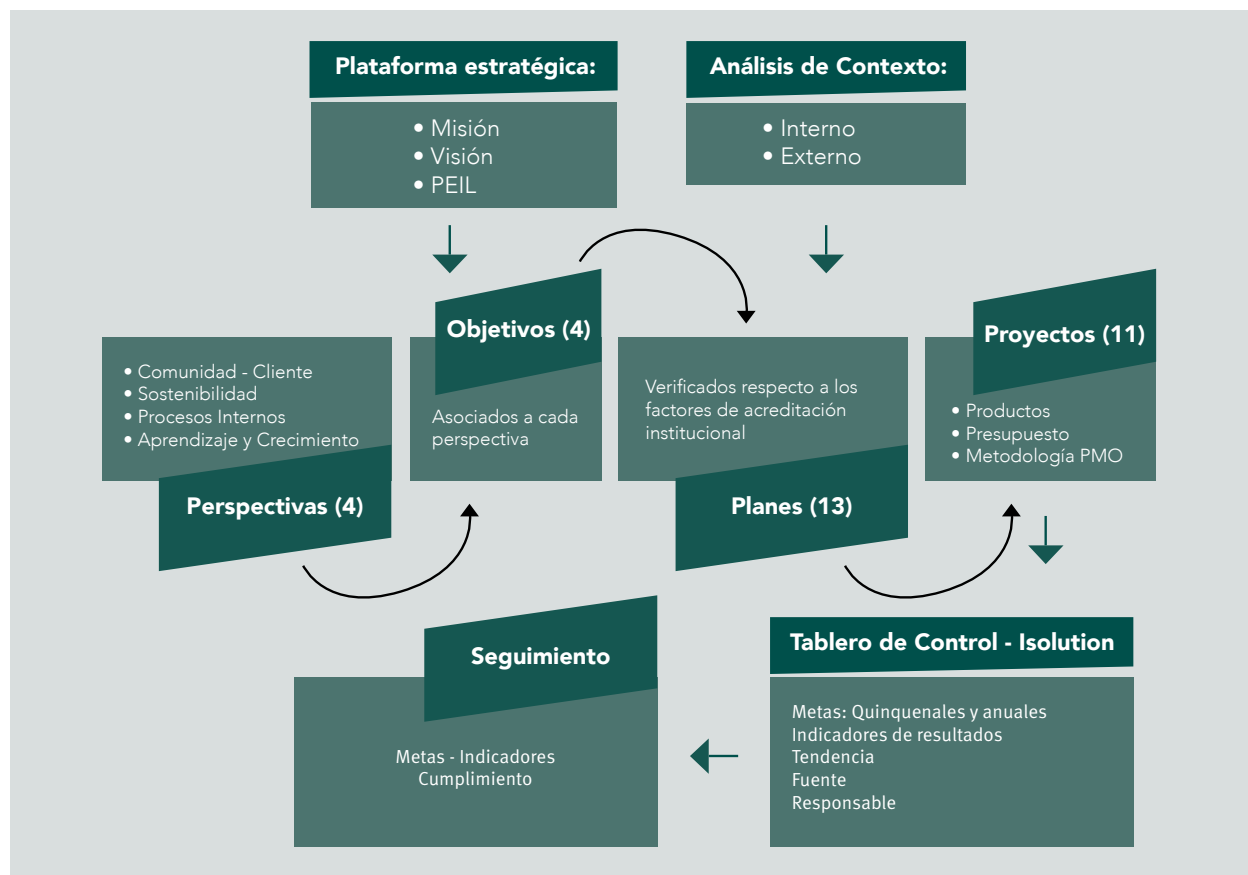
Plataforma estratégica:

• Misión
• Visión
• PEIL

Análisis de Contexto:

• Interno
• Externo

• Comunidad - Cliente
• Sostenibilidad
• Procesos Internos
• Aprendizaje y Crecimiento

Perspectivas (4)

Objetivos (4)

Asociados a cada perspectiva

Verificados respecto a los factores de acreditación institucional

Planes (13)

Proyectos (11)

• Productos
• Presupuesto
• Metodología PMO

Seguimiento

Metas - Indicadores
Cumplimiento

Tablero de Control - Isolution

Metas: Quinquenales y anuales
Indicadores de resultados
Tendencia
Fuente
Responsable